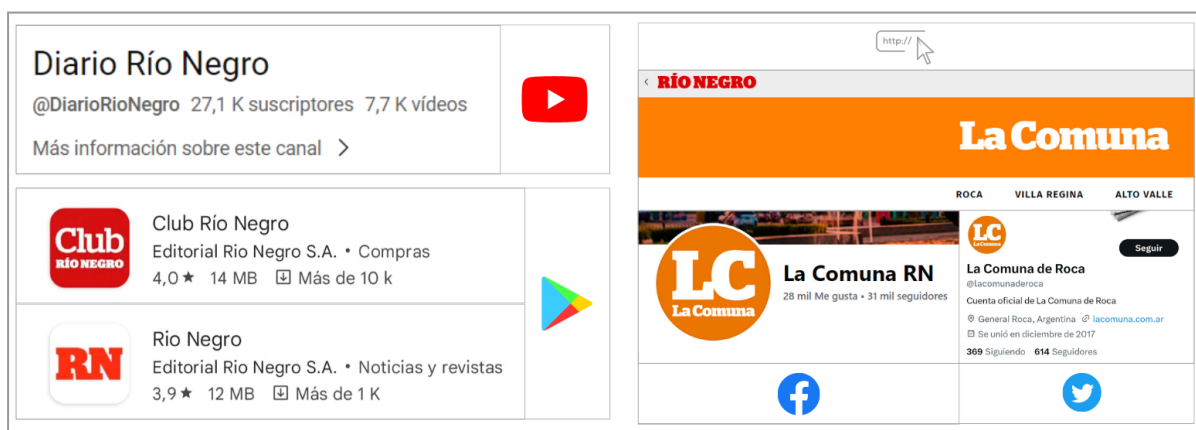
Diario Río Negro
@DiarioRioNegro 27,1 K suscriptores 7,7 K vídeos
Más información sobre este canal >

Club RÍO NEGRO
Club Río Negro
Editorial Rio Negro S.A. • Compras
4,0 ★ 14 MB Más de 10 k

RN
Rio Negro
Editorial Rio Negro S.A. • Noticias y revistas
3,9 ★ 12 MB Más de 1 K

http://
‹ RÍO NEGRO
La Comuna
ROCA VILLA REGINA ALTO VALLE

LC La Comuna
La Comuna RN
28 mil Me gusta • 31 mil seguidores

LC La Comuna
Seguir
La Comuna de Roca
@lacomunaderoca
Cuenta oficial de La Comuna de Roca
General Roca, Argentina lacomuna.com.ar
Se unió en diciembre de 2017
369 Siguiendo 614 Seguidores